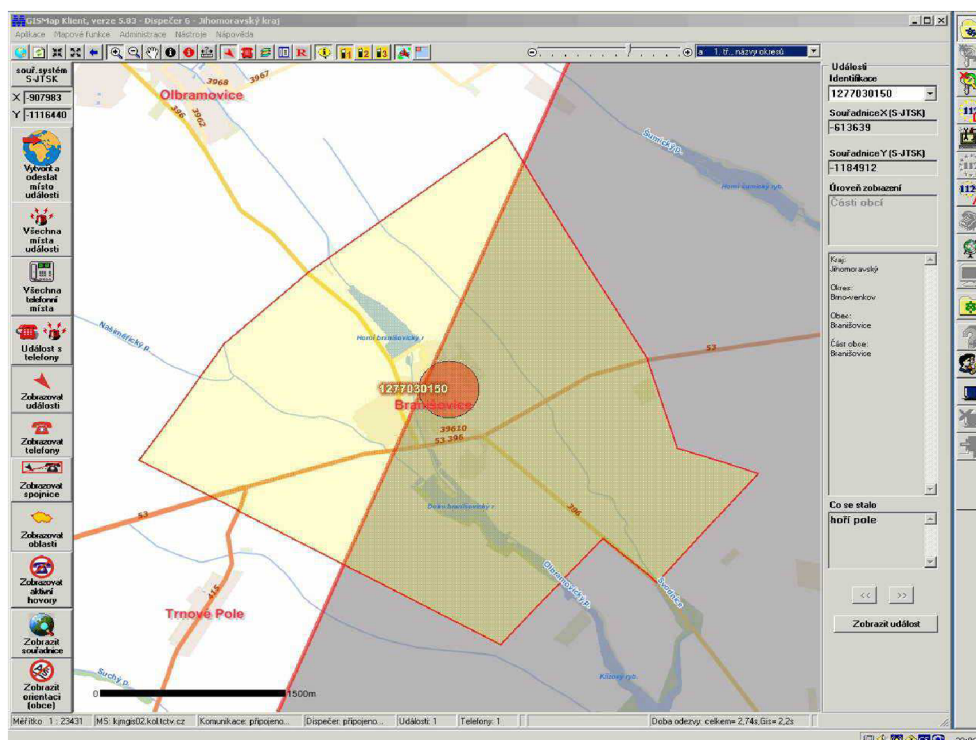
GISMap Klient, verze 5.83 - Dispečer 6 - Jihomoravský kraj

Aplikace Mapové funkce Administrace Nástroje Nápověda

a 1. tř. názvy okresů

soř. systém S-JTSK

X -907983

Y -1116440

Vytvořit a odeslat místo události

Všechna místa události

Všechna telefonní místa

Událost s telefony

Zobrazovat události

Zobrazovat telefony

Zobrazovat spojnice

Zobrazovat oblasti

Zobrazovat aktivní hovory

Zobrazit souřadnice

Zobrazit orientaci (obce)

Olbramovice

3968

3967

396

3962

Šumický p.

Horní šumický ryb.

Nakenčický p.

Horní bratčický r.

1277030150

Bratčice

57

39610

53 396

53

Dolní bratčický r.

396

Olbramovický p.

Šumice

415

Trnové Pole

Suchý p.

Křížový r.

0

1500m

Události

Identifikace

1277030150

SouřadniceX (S-JTSK)

-613639

SouřadniceY (S-JTSK)

-1184912

Úroveň zobrazení

Části obcí

Kraj: Jihomoravský

Okres: Brno-venkov

Obec: Bkaníšovice

Část obce: Bkaníšovice

Co se stalo

hoří pole

<<

>>

Zobrazit událost

Měřítko 1 : 23431 | MS: kjmgis02.koltictv.cz | Komunikace: připojeno... | Dispečer: připojeno... | Události: 1 | Telefony: 1 | Doba odezvy: celkem= 2,74s,Gis= 2,2s

112

112